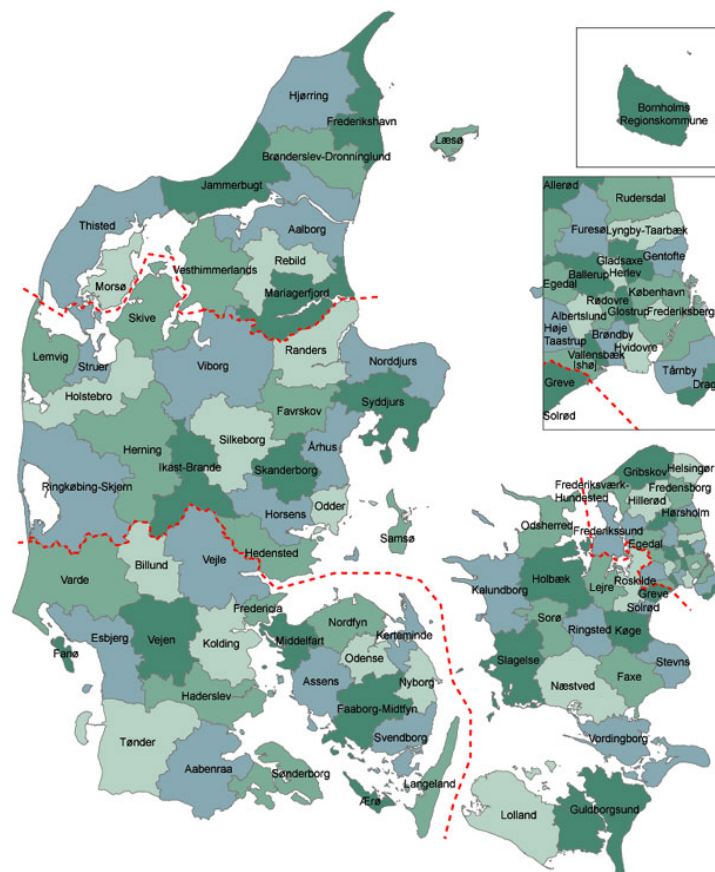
Bornholms Regionskommune

Hjørring
Frederikshavn
Læsø
Brønderslev-Dronninglund
Jammerbugt
Thisted
Aalborg
Rebild
Vesthimmerlands
Morsø
Mariagerfjord
Skive
Lemvig
Struer
Randers
Norddjurs
Viborg
Holstebro
Syddjurs
Favrskov
Herning
Silkeborg
Ikast-Brande
Skanderborg
Århus
Ringkøbing-Skjern
Odder
Horsens
Samsø
Billund
Vejle
Hedensted
Varde
Fredericia
Esbjerg
Vejen
Kolding
Middelfart
Nordfyn
Kerteminde
Fanø
Odense
Haderslev
Assens
Nyborg
Faaborg-Midtfyn
Svendborg
Tønder
Aabenraa
Sønderborg
Langeland
Ærø

Allerød
Rudersdal
Furesø
Lyngby-Taarbæk
Gladsaxe
Gentofte
Ballerup
Herlev
Egedal
København
Rødovre
Albertslund
Glostrup
Frederiksberg
Høje Taastrup
Brøndby
Vallensbæk
Hvidovre
Ishøj
Tårnby
Drag
Greve
Solrød

Gribskov
Helsingør
Frederiksværk-Hundested
Fredensborg
Hillerød
Hørsholm
Odsherred
Frederikssund
Egedal
Roskilde
Greve
Holbæk
Lejre
Solrød
Kalundborg
Sorø
Ringsted
Køge
Slagelse
Stevns
Faxe
Næstved
Vordingborg
Lolland
Guldborgsund